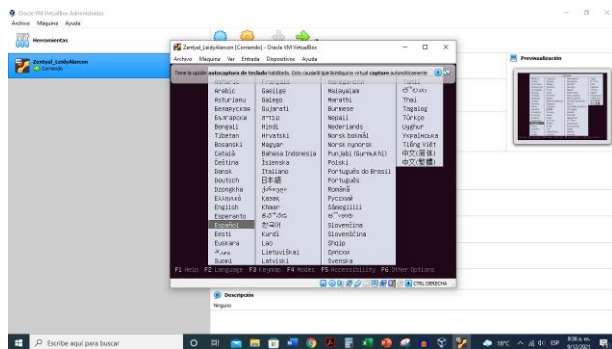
Oracle VM VirtualBox Administrador
Archivo Máquina Ayuda

Herramientas

Zentyal_LeidyAlarcon
Corriendo

Zentyal_LeidyAlarcon [Corriendo] - Oracle VM VirtualBox
Archivo Máquina Ver Entrada Dispositivos Ayuda

Tiene la opción autocaptura de teclado habilitada. Esto causará que la máquina virtual capture automáticamente

| | | | |
|---|---|---|---|
| Arabic | Galego | Malayalam | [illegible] |
| Asturianu | Galego | Marathi | Thai |
| Беларуская | Gujarati | Burmese | Tagalog |
| Български | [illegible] | Nepali | Türkçe |
| Bengali | Hindi | Nederlands | Uyghur |
| Tibetan | Hrvatski | Norsk bokmål | Українська |
| Bosanski | Magyar | Norsk nynorsk | Tiếng Việt |
| Català | Bahasa Indonesia | Punjabi (Gurmukhi) | 中文(简体) |
| Čeština | Íslenska | Polski | 中文(繁體) |
| Dansk | Italiano | Português do Brasil | |
| Deutsch | 日本語 | Português | |
| Dzongkha | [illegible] | Română | |
| Ελληνικά | Қазақ | Русский | |
| English | Khmer | Sámegillii | |
| Esperanto | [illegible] | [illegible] | |
| Español | 한국어 | Slovenčina | |
| Eesti | Kurdî | Slovenščina | |
| Euskara | Lao | Shqip | |
| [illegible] | Lietuviškai | Српски | |
| Suomi | Latviski | Svenska | |

F1 Help F2 Language F3 Keymap F4 Modes F5 Accessibility F6 Other Options

CTRL DERECHA

Previsualización

Descripción
Ninguno

Escribe aquí para buscar
18°C ESP 8:58 a. m. 9/12/2021